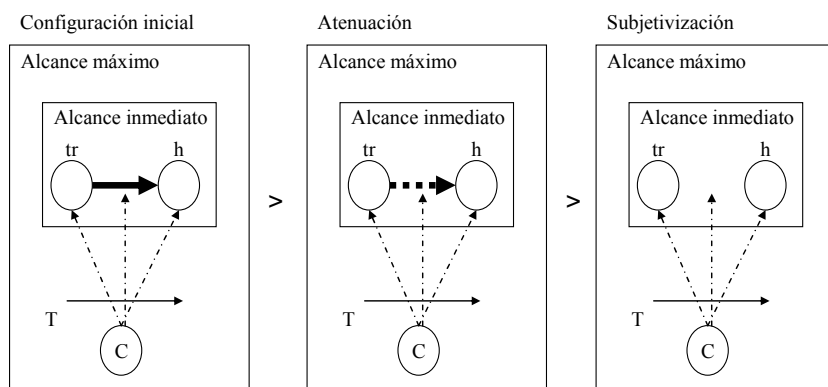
Configuración inicial

Alcance máximo

Alcance inmediato

tr

h

T

C

>

Atenuación

Alcance máximo

Alcance inmediato

tr

h

T

C

>

Subjetivización

Alcance máximo

Alcance inmediato

tr

h

T

C